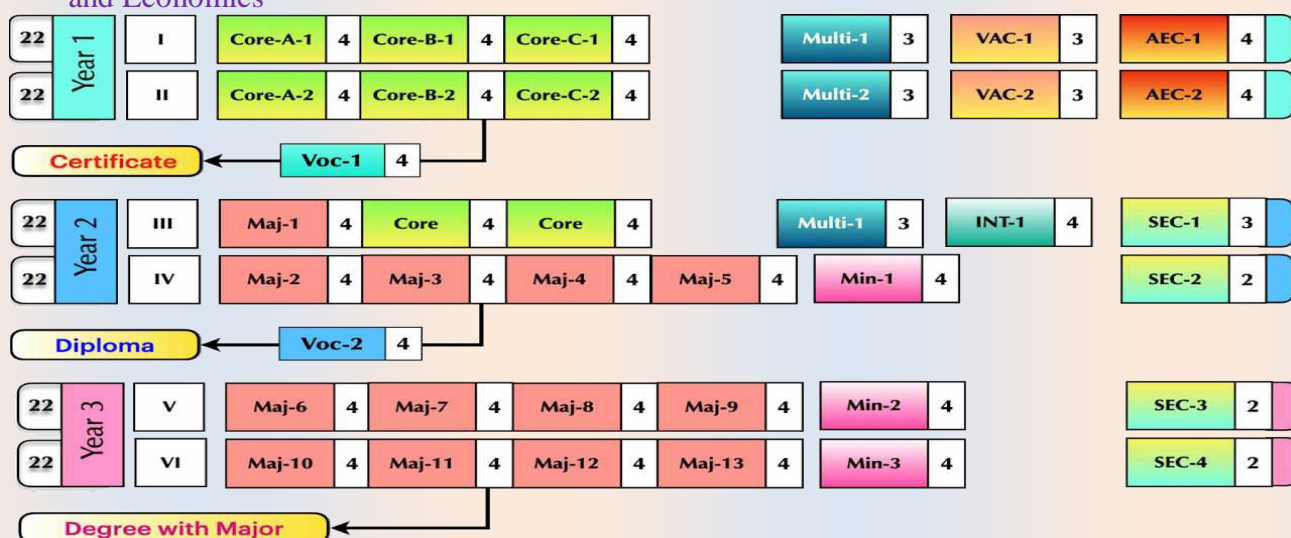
and Economics

22 Year 1 I Core-A-1 4 Core-B-1 4 Core-C-1 4 Multi-1 3 VAC-1 3 AEC-1 4

22 II Core-A-2 4 Core-B-2 4 Core-C-2 4 Multi-2 3 VAC-2 3 AEC-2 4

Certificate Voc-1 4

22 Year 2 III Maj-1 4 Core 4 Core 4 Multi-1 3 INT-1 4 SEC-1 3

22 IV Maj-2 4 Maj-3 4 Maj-4 4 Maj-5 4 Min-1 4 SEC-2 2

Diploma Voc-2 4

22 Year 3 V Maj-6 4 Maj-7 4 Maj-8 4 Maj-9 4 Min-2 4 SEC-3 2

22 VI Maj-10 4 Maj-11 4 Maj-12 4 Maj-13 4 Min-3 4 SEC-4 2

Degree with Major